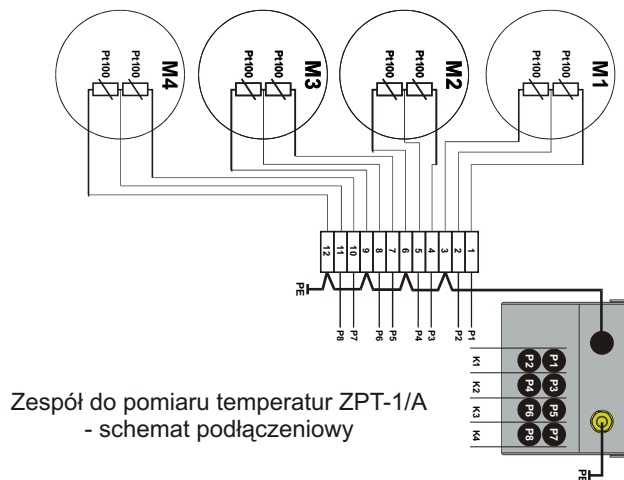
M4
Pt100
Pt100
M3
Pt100
Pt100
M2
Pt100
Pt100
M1
Pt100
Pt100
12
11
10
9
8
7
6
5
4
3
2
1
PE
P8
P7
P6
P5
P4
P3
P2
P1
K1
K2
K3
K4
P2
P1
P4
P3
P6
P5
P8
P7
PE

Zespół do pomiaru temperatur ZPT-1/A
- schemat podłączeniowy